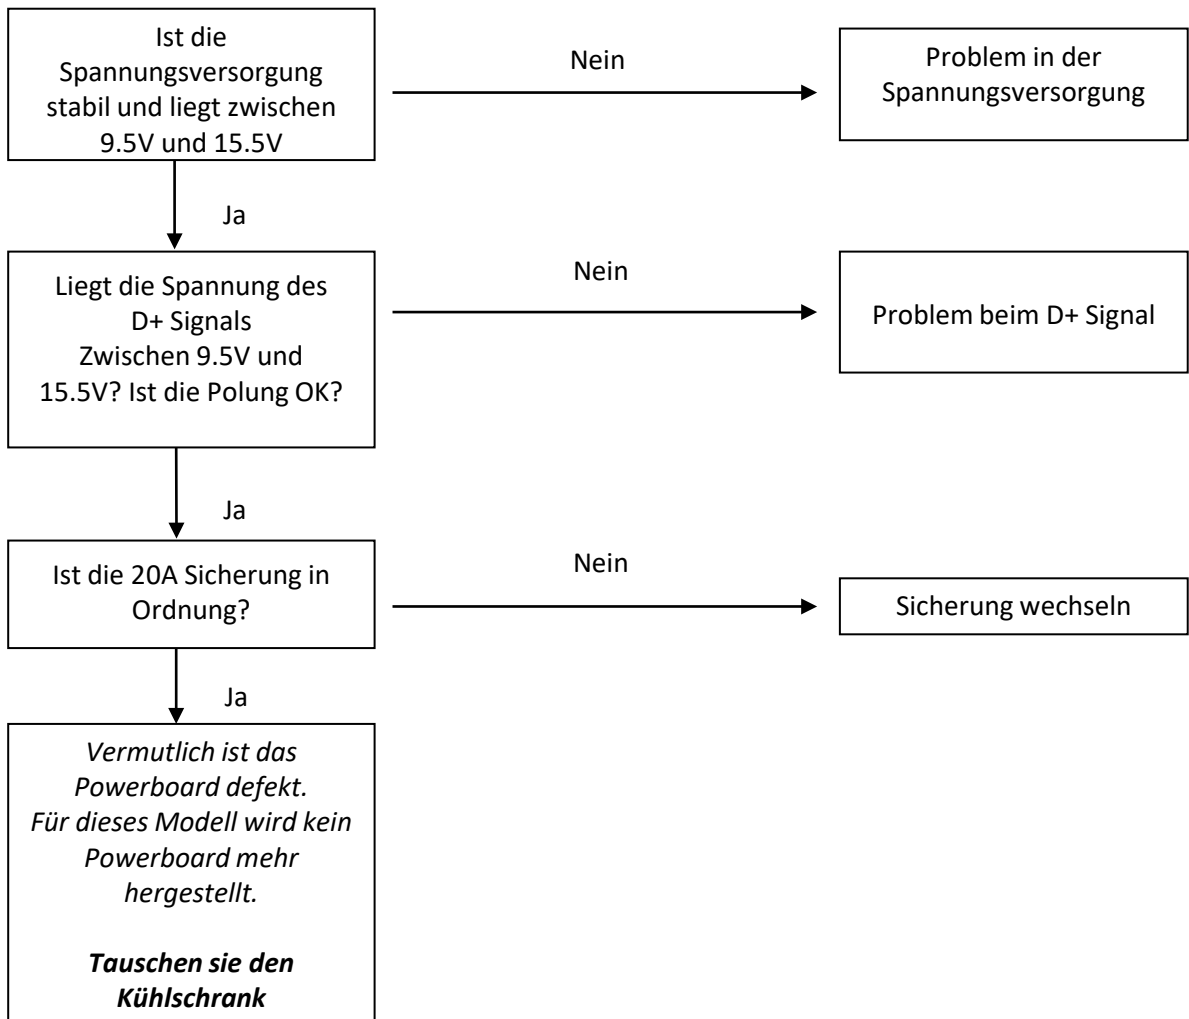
Ist die Spannungsversorgung stabil und liegt zwischen 9.5V und 15.5V

Nein

Problem in der Spannungsversorgung

Ja

Liegt die Spannung des D+ Signals Zwischen 9.5V und 15.5V? Ist die Polung OK?

Nein

Problem beim D+ Signal

Ja

Ist die 20A Sicherung in Ordnung?

Nein

Sicherung wechseln

Ja

*Vermutlich ist das Powerboard defekt. Für dieses Modell wird kein Powerboard mehr hergestellt.*

***Tauschen sie den Kühlschrank***